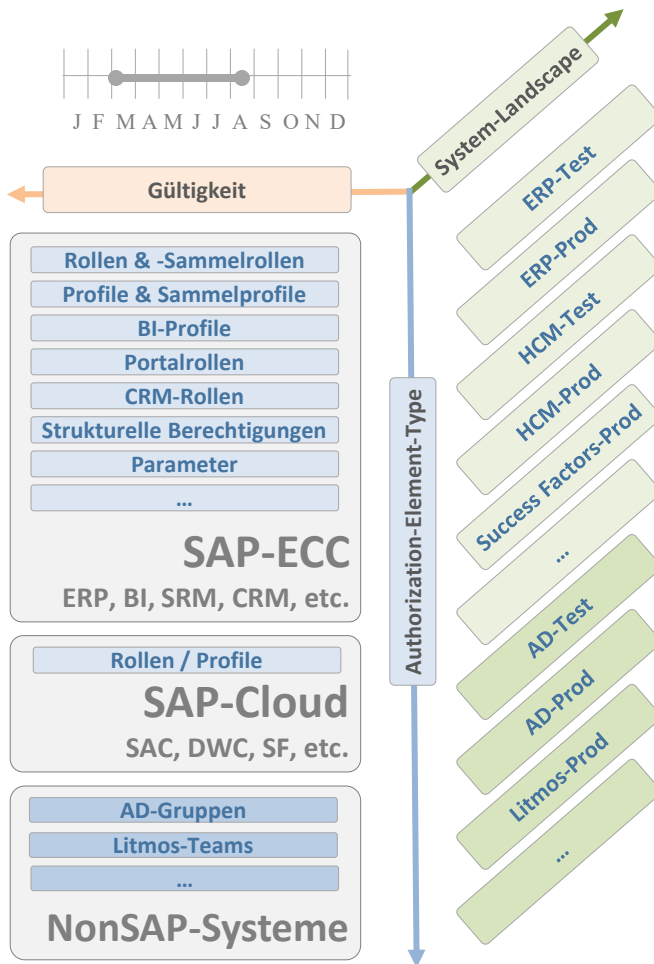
J F M A M J J A S O N D

Gültigkeit

System-Landscape

Rollen & -Sammelrollen
Profile & Sammelprofile
BI-Profile
Portalrollen
CRM-Rollen
Strukturelle Berechtigungen
Parameter
...

SAP-ECC
ERP, BI, SRM, CRM, etc.

Rollen / Profile
SAP-Cloud
SAC, DWC, SF, etc.

AD-Gruppen
Litmos-Teams
...
NonSAP-Systeme

Authorization-Element-Type

ERP-Test
ERP-Prod
HCM-Test
HCM-Prod
Success Factors-Prod
...
AD-Test
AD-Prod
Litmos-Prod
...